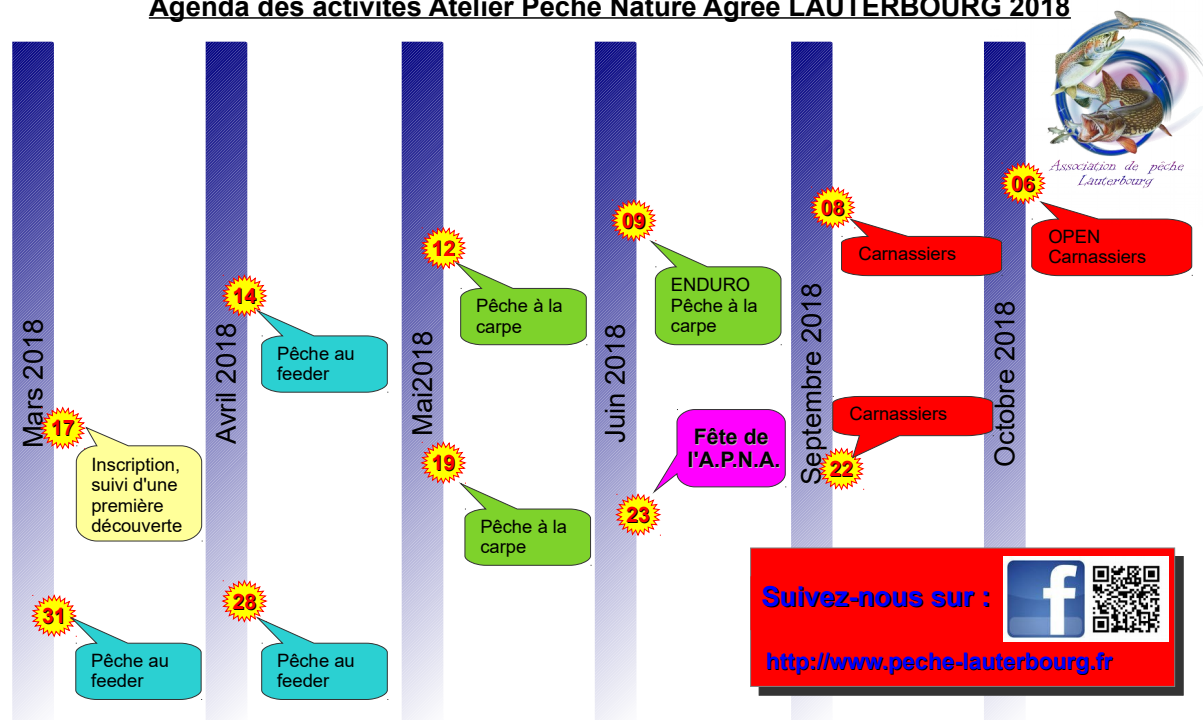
Agenda des activités Atelier Pêche Nature Agréé LAUTERBOURG 2018

Association de pêche Lauterbourg

Mars 2018

17
Inscription, suivi d'une première découverte

31
Pêche au feeder

Avril 2018

14
Pêche au feeder

28
Pêche au feeder

Mai2018

12
Pêche à la carpe

19
Pêche à la carpe

Juin 2018

09
ENDURO Pêche à la carpe

23
Fête de l'A.P.N.A.

Septembre 2018

08
Carnassiers

22
Carnassiers

Octobre 2018

06
OPEN Carnassiers

Suivez-nous sur :

http://www.peche-lauterbourg.fr